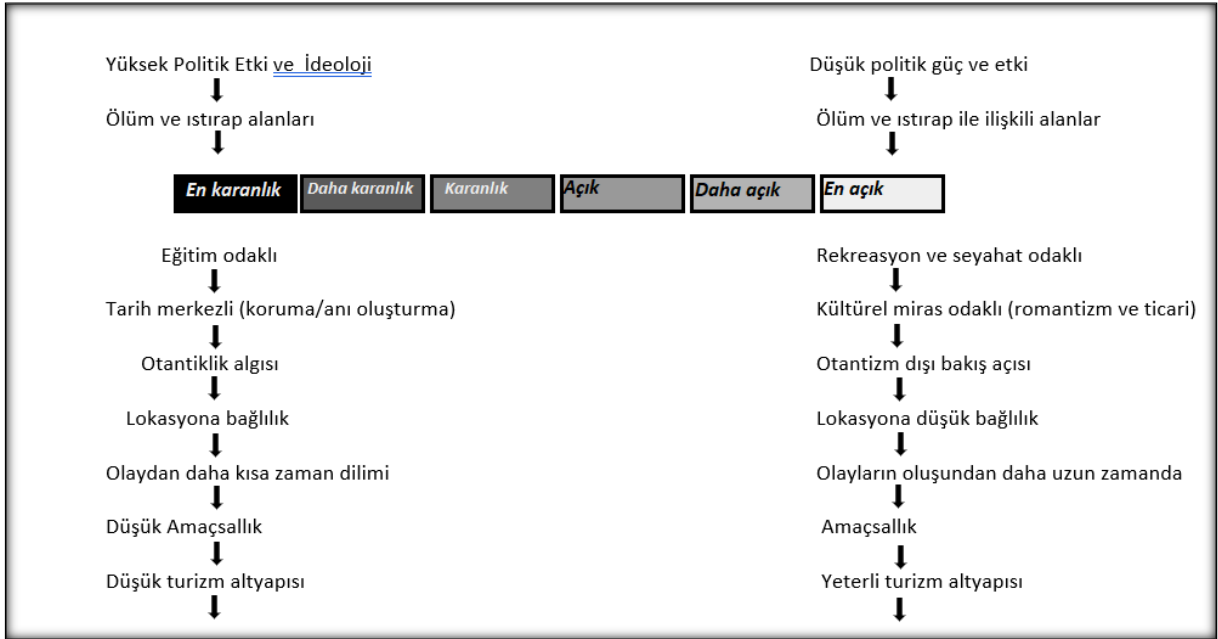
Yüksek Politik Etki ve İdeoloji

Ölüm ve ıstırap alanları

Düşük politik güç ve etki

Ölüm ve ıstırap ile ilişkili alanlar

En karanlık | Daha karanlık | Karanlık | Açık | Daha açık | En açık

Eğitim odaklı

Tarih merkezli (koruma/anı oluşturma)

Otantiklik algısı

Lokasyona bağlılık

Olaydan daha kısa zaman dilimi

Düşük Amaçsallık

Düşük turizm altyapısı

Rekreasyon ve seyahat odaklı

Kültürel miras odaklı (romantizm ve ticari)

Otantizm dışı bakış açısı

Lokasyona düşük bağlılık

Olayların oluşundan daha uzun zamanda

Amaçsallık

Yeterli turizm altyapısı